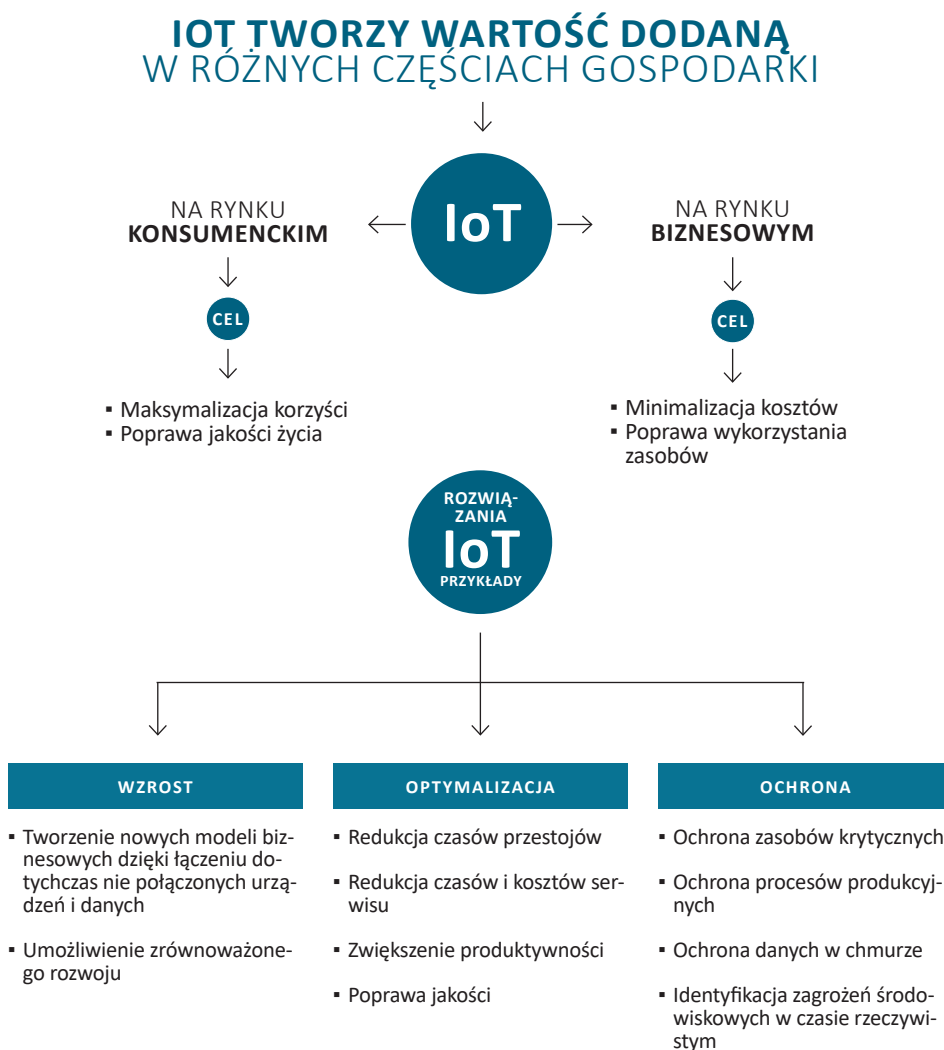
IOT TWORZY WARTOŚĆ DODANĄ
W RÓŻNYCH CZĘŚCIACH GOSPODARKI

IoT

NA RYNKU
KONSUMENCKIM

CEL

▪ Maksymalizacja korzyści
▪ Poprawa jakości życia

NA RYNKU
BIZNESOWYM

CEL

▪ Minimalizacja kosztów
▪ Poprawa wykorzystania zasobów

ROZWIĄZANIA
IoT
PRZYKŁADY

WZROST

▪ Tworzenie nowych modeli biznesowych dzięki łączeniu dotychczas nie połączonych urządzeń i danych

▪ Umożliwienie zrównoważonego rozwoju

OPTYMALIZACJA

▪ Redukcja czasów przestojów

▪ Redukcja czasów i kosztów serwisu

▪ Zwiększenie produktywności

▪ Poprawa jakości

OCHRONA

▪ Ochrona zasobów krytycznych

▪ Ochrona procesów produkcyjnych

▪ Ochrona danych w chmurze

▪ Identyfikacja zagrożeń środowiskowych w czasie rzeczywistym